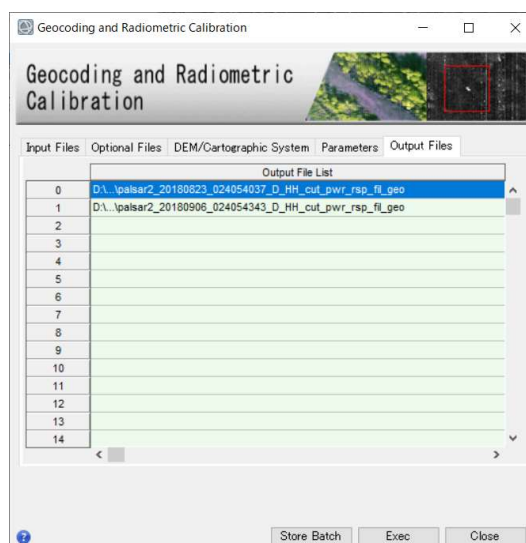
Geocoding and Radiometric Calibration

Geocoding and Radiometric Calibration

Input Files | Optional Files | DEM/Cartographic System | Parameters | Output Files

| | Output File List |
|---|---|
| 0 | D:\...\palsar2_20180823_024054037_D_HH_cut_pwr_rsp_fil_geo |
| 1 | D:\...\palsar2_20180906_024054343_D_HH_cut_pwr_rsp_fil_geo |
| 2 | |
| 3 | |
| 4 | |
| 5 | |
| 6 | |
| 7 | |
| 8 | |
| 9 | |
| 10 | |
| 11 | |
| 12 | |
| 13 | |
| 14 | |

Store Batch | Exec | Close